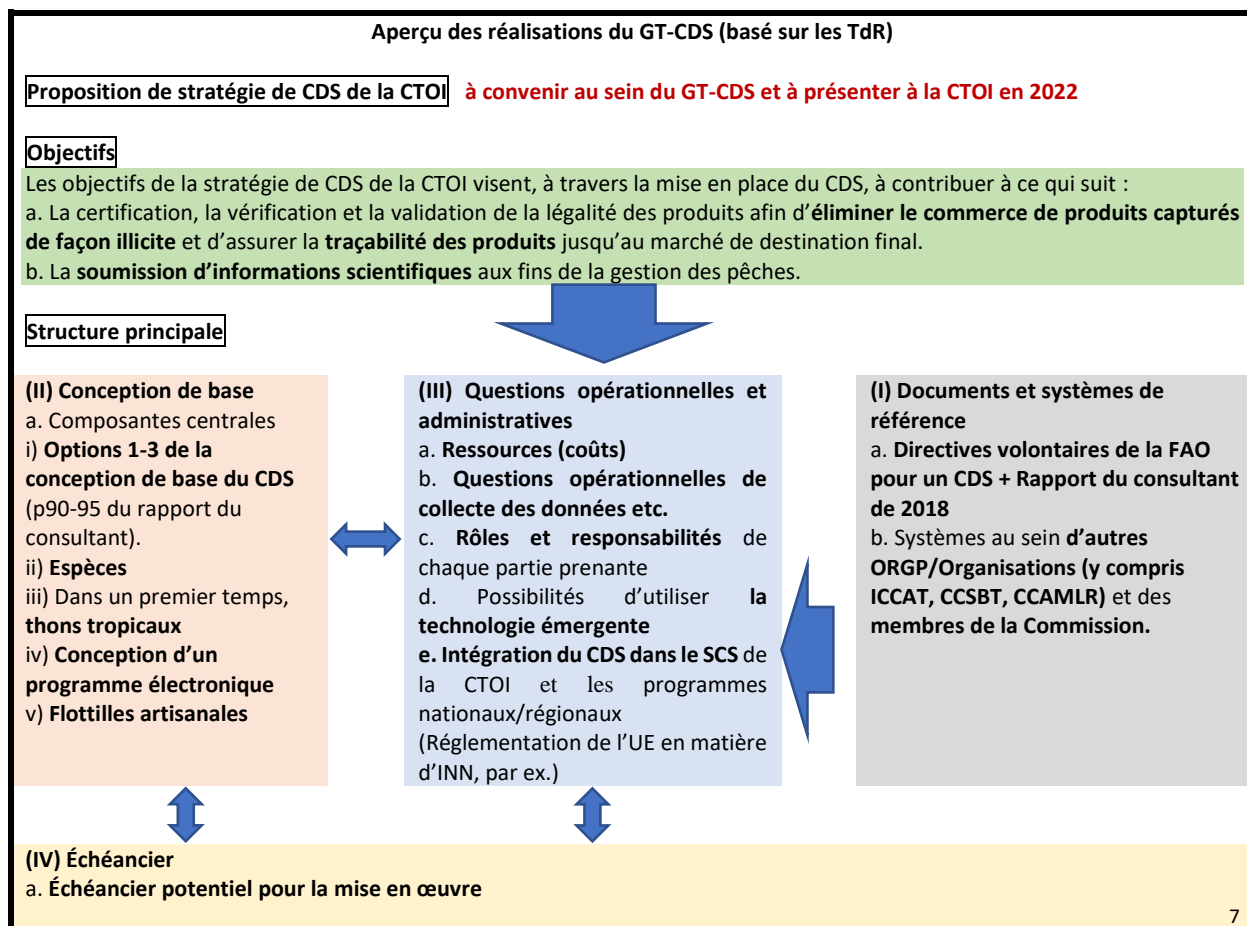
Aperçu des réalisations du GT-CDS (basé sur les TdR)

Proposition de stratégie de CDS de la CTOI à convenir au sein du GT-CDS et à présenter à la CTOI en 2022

Objectifs

Les objectifs de la stratégie de CDS de la CTOI visent, à travers la mise en place du CDS, à contribuer à ce qui suit :
a. La certification, la vérification et la validation de la légalité des produits afin d'éliminer le commerce de produits capturés de façon illicite et d'assurer la traçabilité des produits jusqu'au marché de destination final.
b. La soumission d'informations scientifiques aux fins de la gestion des pêches.

Structure principale

(II) Conception de base
a. Composantes centrales
i) Options 1-3 de la conception de base du CDS (p90-95 du rapport du consultant).
ii) Espèces
iii) Dans un premier temps, thons tropicaux
iv) Conception d'un programme électronique
v) Flottilles artisanales

(III) Questions opérationnelles et administratives
a. Ressources (coûts)
b. Questions opérationnelles de collecte des données etc.
c. Rôles et responsabilités de chaque partie prenante
d. Possibilités d'utiliser la technologie émergente
e. Intégration du CDS dans le SCS de la CTOI et les programmes nationaux/régionaux
(Réglementation de l'UE en matière d'INN, par ex.)

(I) Documents et systèmes de référence
a. Directives volontaires de la FAO pour un CDS + Rapport du consultant de 2018
b. Systèmes au sein d'autres ORGP/Organisations (y compris ICCAT, CCSBT, CCAMLR) et des membres de la Commission.

(IV) Échéancier
a. Échéancier potentiel pour la mise en œuvre

7